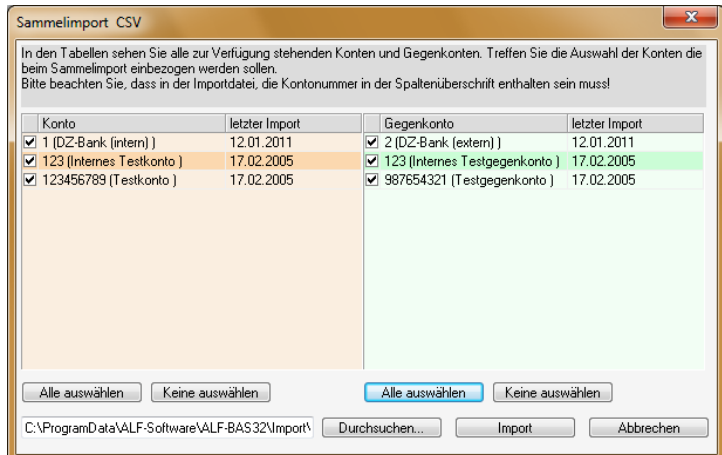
Sammelimport CSV

In den Tabellen sehen Sie alle zur Verfügung stehenden Konten und Gegenkonten. Treffen Sie die Auswahl der Konten die beim Sammelimport einbezogen werden sollen.
Bitte beachten Sie, dass in der Importdatei, die Kontonummer in der Spaltenüberschrift enthalten sein muss!

| Konto | letzter Import |
|---|---|
| ☑ 1 (DZ-Bank (intern) ) | 12.01.2011 |
| ☑ 123 (Internes Testkonto ) | 17.02.2005 |
| ☑ 123456789 (Testkonto ) | 17.02.2005 |

| Gegenkonto | letzter Import |
|---|---|
| ☑ 2 (DZ-Bank (extern) ) | 12.01.2011 |
| ☑ 123 (Internes Testgegenkonto ) | 17.02.2005 |
| ☑ 987654321 (Testgegenkonto ) | 17.02.2005 |

Alle auswählen | Keine auswählen | Alle auswählen | Keine auswählen

C:\ProgramData\ALF-Software\ALF-BAS32\Import\ | Durchsuchen... | Import | Abbrechen